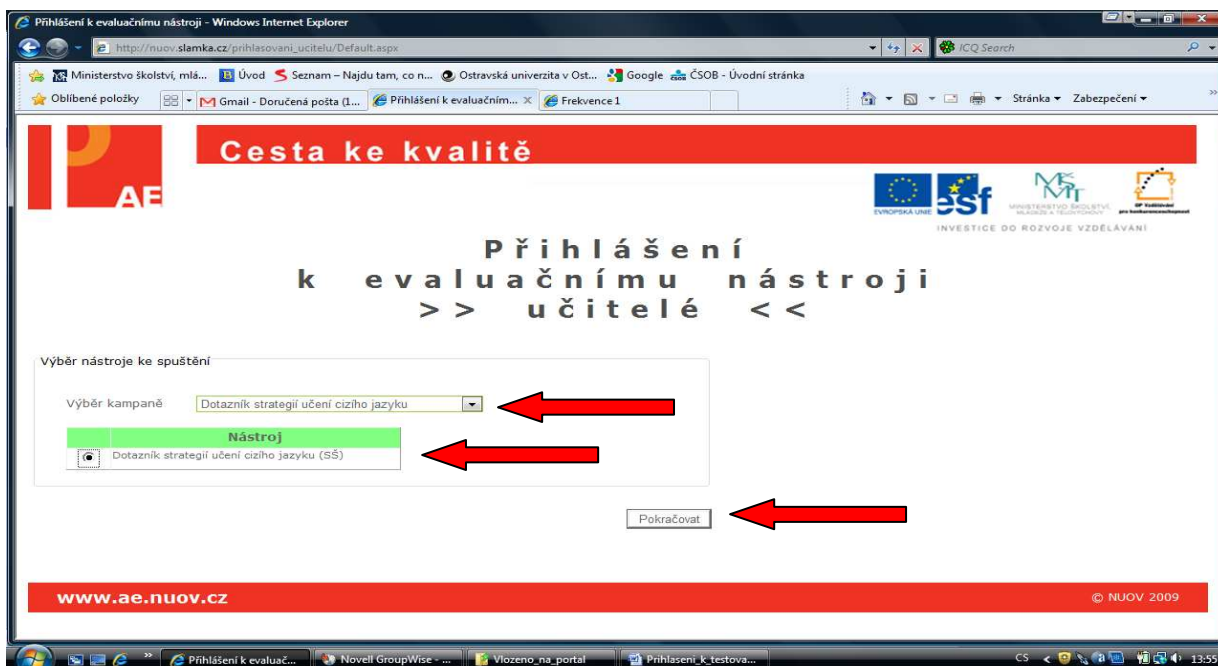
Přihlášení k evaluačnímu nástroji - Windows Internet Explorer

http://nuov.slamka.cz/prihlasovani_ucitelu/Default.aspx

ICQ Search

Ministerstvo školství, mlá... Úvod Seznam – Najdu tam, co n... Ostravská univerzita v Ost... Google ČSOB - Úvodní stránka

Oblíbené položky Gmail - Doručená pošta (1... Přihlášení k evaluačním... Frekvence 1

Stránka ▾ Zabezpečení ▾

AE

Cesta ke kvalitě

EVROPSKÁ UNIE esf MINISTERSTVO ŠKOLSTVÍ, MLÁDEŽE A TĚLOVÝCHOVY OP Vzdělávání pro konkurenceschopnost

INVESTICE DO ROZVOJE VZDĚLÁVÁNÍ

Přihlášení
k evaluačnímu nástroji
>> učitelé <<

Výběr nástroje ke spuštění

Výběr kampaně Dotazník strategií učení cizího jazyku

| | Nástroj |
|---|---|
| ◉ | Dotazník strategií učení cizího jazyku (SŠ) |

Pokračovat

www.ae.nuov.cz

© NUOV 2009

Přihlášení k evaluač... Novell GroupWise - ... Vlozeno_na_portal Prihlaseni_k_testova...

CS 13:55